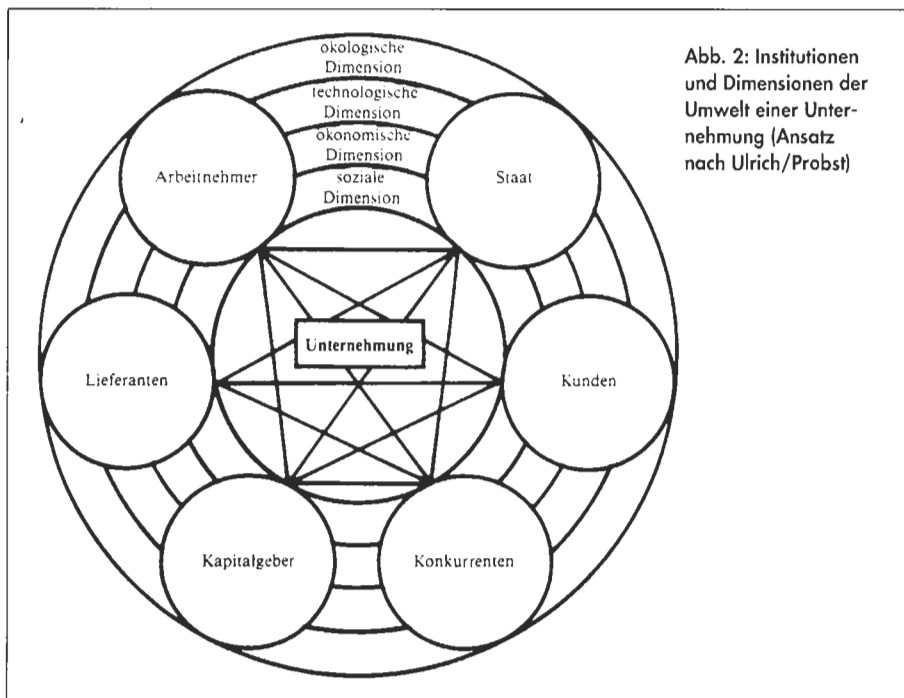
ökologische Dimension

technologische Dimension

ökonomische Dimension

soziale Dimension

Arbeitnehmer

Staat

Unternehmung

Lieferanten

Kunden

Kapitalgeber

Konkurrenten

Abb. 2: Institutionen und Dimensionen der Umwelt einer Unternehmung (Ansatz nach Ulrich/Probst)